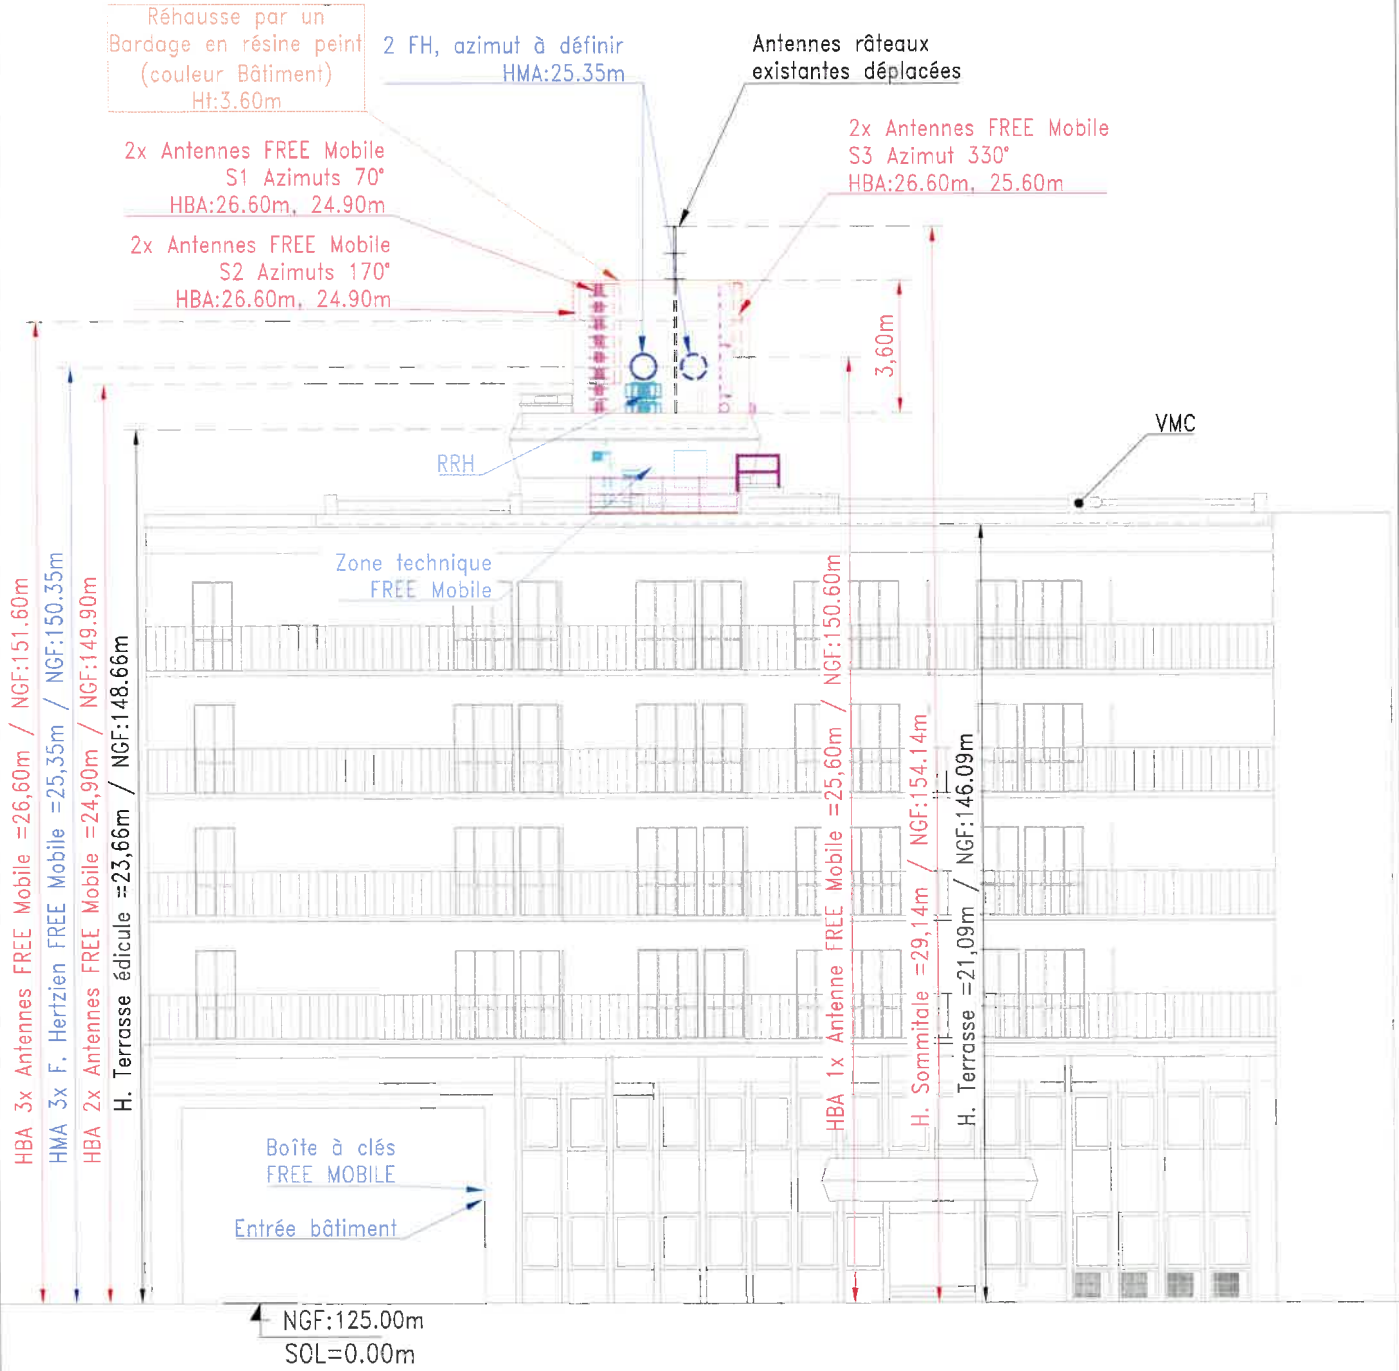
Réhausse par un Bardage en résine peint (couleur Bâtiment) Ht:3.60m

2 FH, azimut à définir HMA:25.35m

Antennes râteaux existantes déplacées

2x Antennes FREE Mobile S3 Azimut 330° HBA:26.60m, 25.60m

2x Antennes FREE Mobile S1 Azimuts 70° HBA:26.60m, 24.90m

2x Antennes FREE Mobile S2 Azimuts 170° HBA:26.60m, 24.90m

3,60m

VMC

RRH

Zone technique FREE Mobile

HBA 3x Antennes FREE Mobile =26,60m / NGF:151.60m

HMA 3x F. Hertzien FREE Mobile =25,35m / NGF:150.35m

HBA 2x Antennes FREE Mobile =24,90m / NGF:149.90m

H. Terrasse édicule =23,66m / NGF:148.66m

HBA 1x Antenne FREE Mobile =25,60m / NGF:150.60m

H. Sommitale =29,14m / NGF:154.14m

H. Terrasse =21,09m / NGF:146.09m

Boîte à clés FREE MOBILE

Entrée bâtiment

NGF:125.00m
SOL=0.00m